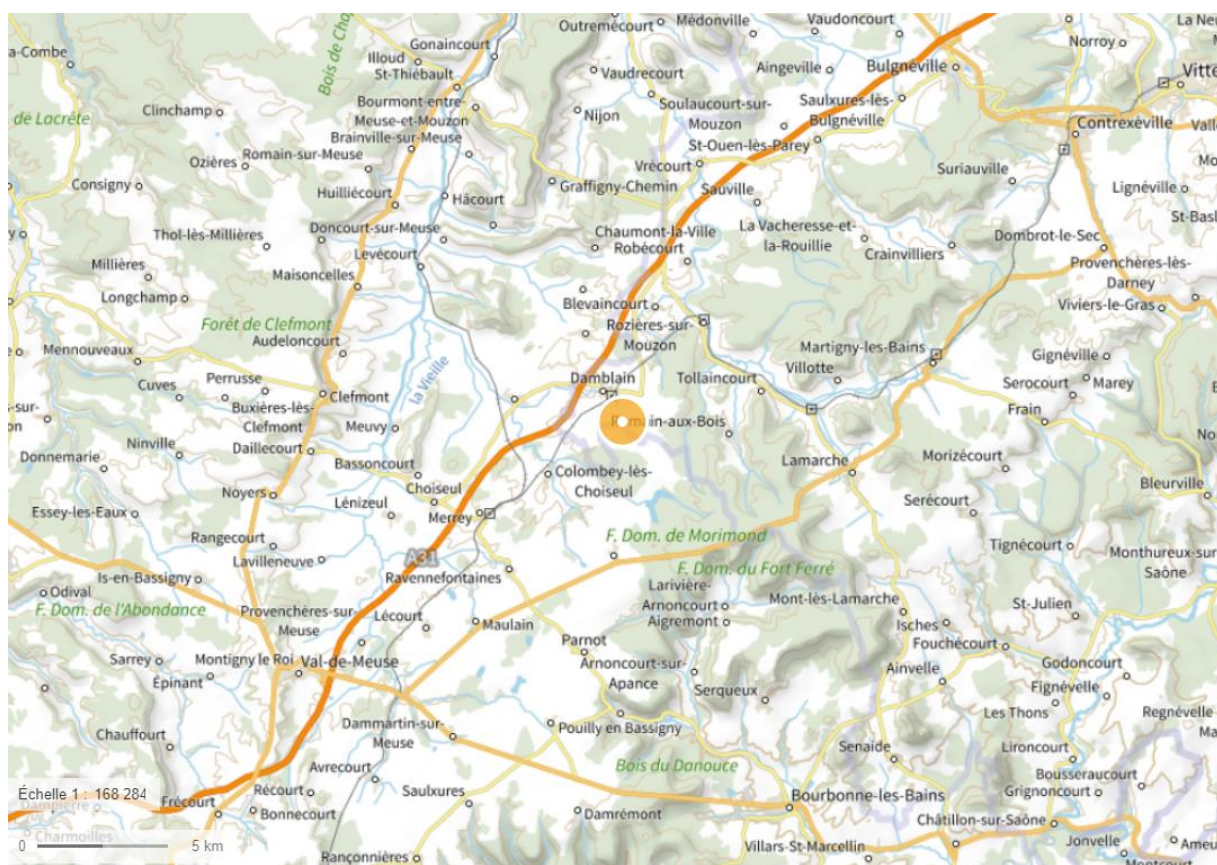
a-Combe
de Lacrête
Clinchamp
Ozières
Consigny
Thol-lès-Millières
Millières
Longchamp
Mennouveaux
Cuves
Perrusse
Buxières-lès-Clefmont
Ninville
Donnemarie
Noyers
Essey-les-Eaux
Rangecourt
Lavilleneuve
Odival
Is-en-Bassigny
F. Dom. de l'Abondance
Provenchères-sur-Meuse
Sarrey
Montigny le Roi
Épinant
Val-de-Meuse
Chauffourt
Dammartin-sur-Meuse
Avrecourt
Récourt
Frécourt
Bonnecourt
Saulxures
Charmoilles
Rançonnières
Échelle 1 : 168 284
0
5 km
Bois de Cha
Illoud
St-Thiébault
Gonaincourt
Bourmont-entre-Meuse-et-Mouzon
Brainville-sur-Meuse
Romain-sur-Meuse
Huilliécourt
Hâcourt
Doncourt-sur-Meuse
Levécourt
Maisoncelles
Forêt de Clefmont
Audeloncourt
Clefmont
Meuvy
Daillecourt
la Vieille
Bassoncourt
Choiseul
Lénizeul
Merrey
A31
Ravennefontaines
Lécourt
Maulain
Outremécourt
Médonville
Vaudoncourt
Vaudrecourt
Nijon
Soulaucourt-sur-Mouzon
Aingeville
Bulgnéville
Saulxures-lès-Bulgnéville
St-Ouen-lès-Parey
Vrécourt
Graffigny-Chemin
Sauville
Chaumont-la-Ville
Robécourt
La Vacheresse-et-la-Rouillie
Blevaincourt
Rozières-sur-Mouzon
Damblain
Romain-aux-Bois
Tollaincourt
Villotte
Colombey-lès-Choiseul
Lamarche
F. Dom. de Morimond
F. Dom. du Fort Ferré
Larivière-Arnoncourt
Aigremont
Parnot
Arnoncourt-sur-Apance
Serqueux
Pouilly en Bassigny
Bois du Danoue
Damrémont
Bourbonne-les-Bains
Villars-St-Marcellin
Senaide
Mont-lès-Lamarche
Isches
Fouchécourt
Ainvelle
Les Thons
Lironcourt
Bousseraucourt
Grignoncourt
Châtillon-sur-Saône
Jonvelle
Norroy
Vittel
Contrexéville
Suriauville
Lignéville
St-Basl
Dombrot-le-Sec
Crainvilliers
Provenchères-lès-Darney
Viviers-le-Gras
Martigny-les-Bains
Gignéville
Serocourt
Marey
Frain
Morizécourt
Serécourt
Bleurville
Tignécourt
Monthureux-sur-Saône
St-Julien
Godoncourt
Fignévelle
Regnévelle
La Ne
Valle
Mo
No
Ameu
Montcourt